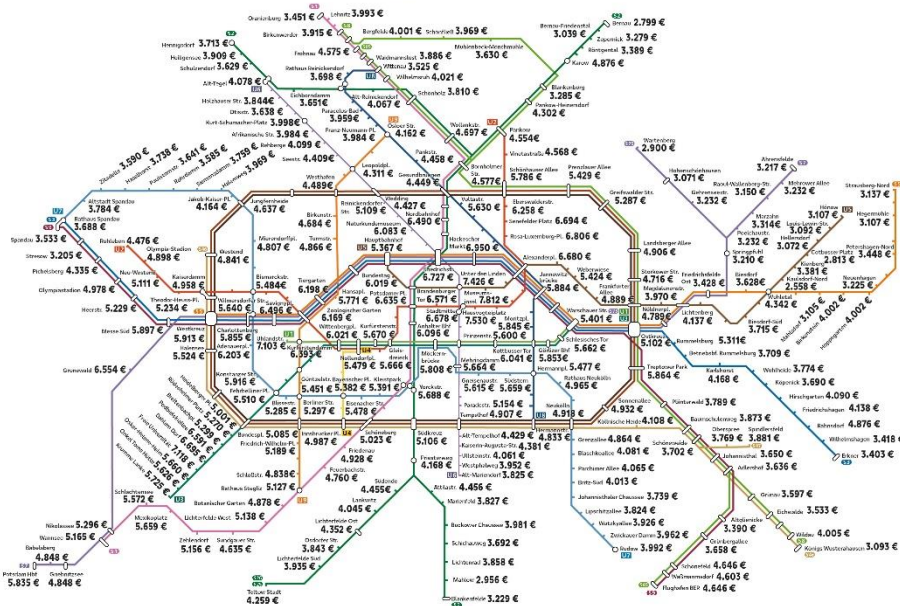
Oranienburg 3.451 €
Lehnitz 3.993 €
Birkenwerder 3.915 €
Hennigsdorf 3.713 €
Heiligensee 3.909 €
Schulzendorf 3.629 €
Alt-Tegel 4.078 €
Holzhauser Str. 3.844 €
Otisstr. 3.638 €
Kurt-Schumacher-Platz 3.998 €
Afrikanische Str. 3.984 €
Rehberge 4.099 €
Seestr. 4.409 €
Frohnau 4.575 €
Waidmannslust 3.886 €
Wittenau 3.525 €
Wilhelmsruh 4.021 €
Rathaus Reinickendorf 3.698 €
Eichborndamm 3.651 €
Alt-Reinickendorf 4.067 €
Paracelsus-Bad 3.959 €
Residenzstr.
Franz-Neumann-Pl. 3.984 €
Osloer Str. 4.162 €
Bergfelde 4.001 €
Schönfließ 3.969 €
Mühlenbeck-Mönchmühle 3.630 €
Schönholz 3.810 €
Bernau-Friedenstal 3.039 €
Bernau 2.799 €
Zepernick 3.279 €
Röntgental 3.389 €
Buch
Karow 4.876 €
Blankenburg 3.285 €
Pankow-Heinersdorf 4.302 €
Pankow 4.554 €
Vinetastraße 4.568 €
Wollankstr. 4.697 €
Pankstr. 4.458 €
Gesundbrunnen 4.449 €
Bornholmer Str. 4.577 €
Schönhauser Allee 5.786 €
Prenzlauer Allee 5.429 €
Greifswalder Str. 5.287 €
Zitadelle 3.590 €
Haselhorst 3.738 €
Paulsternstr. 3.641 €
Rohrdamm 3.585 €
Siemensdamm 3.759 €
Halemweg 3.969 €
Jakob-Kaiser-Pl. 4.164 €
Jungfernheide 4.637 €
Leopoldpl. 4.311 €
Wedding
Humboldthain
Voltastr. 5.630 €
Altstadt Spandau 3.784 €
Rathaus Spandau 3.688 €
Spandau 3.533 €
Stresow 3.205 €
Pichelsberg 4.335 €
Olympiastadion 4.978 €
Heerstr. 5.229 €
Messe Süd 5.897 €
Ruhleben 4.476 €
Olympia-Stadion 4.898 €
Neu-Westend 5.111 €
Theodor-Heuss-Pl. 5.234 €
Kaiserdamm 4.958 €
Westend 4.841 €
Mierendorffpl. 4.807 €
Birkenstr. 4.866 €
Westhafen 4.489 €
Turmstr. 4.866 €
Amrumer Str.
Reinickendorfer Str. 5.109 €
Schwartzkopffstr. 4.427 €
Naturkundemuseum 6.083 €
Nordbahnhof 6.490 €
Bernauer Str.
Rosenthaler Pl.
Ebertswalder Str. 6.258 €
Senefelderplatz 6.694 €
Rosa-Luxemburg-Pl. 6.806 €
Alexanderpl. 6.680 €
Weinmeisterstr.
Hackescher Markt 6.950 €
Oranienburger Tor 6.727 €
Hauptbahnhof 5.367 €
Bismarckstr. 5.484 €
Deutsche Oper
Tiergarten 6.198 €
Bellevue
Bundestag 6.019 €
Hansapl. 5.771 €
Zoologischer Garten 6.165 €
Potsdamer Pl. 6.554 €
Unter den Linden 7.426 €
Französische Str.
Hausvogteiplatz 7.530 €
Brandenburger Tor 6.571 €
Stadtmitte 6.678 €
Museumsinsel 7.812 €
Spittelmarkt
Märkisches Museum
Jannowitzbrücke 5.884 €
Heinrich-Heine-Str. 5.845 €
Schillingstr.
Strausberger Pl.
Weberwiese 5.424 €
Frankfurter Tor 4.889 €
Samariterstr.
Frankfurter Allee
Storkower Str. 4.716 €
Landsberger Allee 4.906 €
Magdalenenstr. 3.970 €
Warschauer Str. 5.401 €
Ostkreuz
Nöldnerpl. 4.789 €
Lichtenberg 4.137 €
Friedrichsfelde Ost 3.428 €
Wilmersdorfer Str. 5.640 €
Savignypl. 6.496 €
Charlottenburg 5.855 €
Sophie-Charlotte-Pl.
Richard-Wagner-Pl.
Ernst-Reuter-Pl.
Adenauerpl. 6.203 €
Uhlandstr. 7.103 €
Wittenbergpl. 6.021 €
Kurfürstenstr. 5.670 €
Anhalter Bhf 6.096 €
Gleisdreieck
Mendelssohn-Bartholdy-Park
Nollendorfpl. 5.479 €
Bülowstr. 5.666 €
Möckernbrücke 5.808 €
Hallesches Tor 5.664 €
Prinzenstr. 5.600 €
Kottbusser Tor 6.041 €
Moritzplatz
Görlitzer Bhf 5.853 €
Schlesisches Tor 5.662 €
Hermannpl. 5.477 €
Rathaus Neukölln 4.965 €
Neukölln 4.918 €
Treptower Park 5.864 €
Ostbahnhof
Rummelsburg 5.311 €
Betriebsbf. Rummelsburg 3.709 €
Karlshorst 4.168 €
Wuhlheide 3.774 €
Köpenick 3.690 €
Hirschgarten 4.090 €
Friedrichshagen 4.138 €
Rahnsdorf 4.876 €
Wilhelmshagen 3.418 €
Erkner 3.403 €
Westkreuz
Halensee 5.524 €
Kurfürstendamm 5.913 €
Spichernstr. 6.393 €
Fehrbelliner Pl.
Hohenzollernplatz
Konstanzer Str. 5.916 €
Blissestr. 5.510 €
Berliner Str. 5.297 €
Bayerischer Pl.
Viktoria-Luise-Pl.
Güntzelstr. 5.451 €
Eisenacher Str. 5.362 €
Kleistpark 5.391 €
Yorckstr. 5.688 €
Platz der Luftbrücke
Gneisenaustr. 5.615 €
Südstern 5.659 €
Mehringdamm
Paradestr. 5.154 €
Tempelhof 4.907 €
Boddinstr.
Leinestr.
Hermannstr. 4.833 €
Hohenzollerndamm 5.001 €
Heidelberger Pl. 5.270 €
Rüdesheimer Platz 5.192 €
Breitenbachpl. 5.291 €
Podbielskiallee 6.591 €
Dahlem-Dorf 6.896 €
Freie Universität 7.118 €
Oskar-Helene-Heim 5.960 €
Onkel Toms Hütte 5.620 €
Krumme Lanke 5.725 €
Bundespl. 5.085 €
Friedrich-Wilhelm-Pl. 5.189 €
Innsbrucker Pl. 4.987 €
Rathaus Schöneberg 5.023 €
Schöneberg
Walther-Schreiber-Pl. 4.928 €
Schloßstr. 4.838 €
Rathaus Steglitz 5.127 €
Friedenau 4.760 €
Feuerbachstr.
Südkreuz 5.106 €
Priesterweg 4.168 €
Alt-Tempelhof 4.429 €
Kaiserin-Augusta-Str. 4.381 €
Ullsteinstr. 4.061 €
Westphalweg 3.952 €
Alt-Mariendorf 3.825 €
Attilastr. 4.455 €
Marienfelde 3.827 €
Südende 4.456 €
Lankwitz 4.045 €
Lichterfelde Ost 4.352 €
Osdorfer Str. 3.843 €
Lichterfelde Süd 3.935 €
Teltow Stadt 4.259 €
Buckower Chaussee 3.981 €
Schichauweg 3.692 €
Lichtenrade 3.858 €
Mahlow 2.956 €
Blankenfelde 3.229 €
Botanischer Garten 4.878 €
Lichterfelde West 5.138 €
Schlachtensee 5.572 €
Mexikoplatz 5.659 €
Nikolassee 5.296 €
Wannsee 5.165 €
Babelsberg 4.848 €
Potsdam Hbf 5.835 €
Griebnitzsee 4.848 €
Zehlendorf 5.156 €
Sundgauer Str. 4.635 €
Grenzallee 4.864 €
Blaschkoallee 4.201 €
Parchimer Allee 4.065 €
Britz-Süd 4.013 €
Johannisthaler Chaussee 3.739 €
Lipschitzallee 3.824 €
Wutzkyallee 3.926 €
Zwickauer Damm 3.962 €
Rudow 3.992 €
Sonnenallee 4.932 €
Köllnische Heide 4.108 €
Baumschulenweg 3.873 €
Plänterwald 3.789 €
Schöneweide 3.702 €
Oberspree 3.769 €
Spindlersfeld 3.881 €
Johannisthal 3.650 €
Adlershof 3.636 €
Grünau 3.597 €
Eichwalde 3.533 €
Zeuthen
Wildau 4.005 €
Königs Wusterhausen 3.093 €
Altglienicke 3.390 €
Grünbergallee 3.658 €
Schönefeld 4.646 €
Waßmannsdorf 4.603 €
Flughafen BER 4.646 €
Wartenberg 2.900 €
Hohenschönhausen 3.071 €
Gehrenseestr. 3.232 €
Hauptstraße
Ahrensfelde 3.217 €
Raoul-Wallenberg-Str. 3.150 €
Mehrower Allee 3.232 €
Marzahn 3.314 €
Poelchaustr. 3.232 €
Springpfuhl 3.210 €
Hönow 3.107 €
Louis-Lewin-Str. 3.092 €
Hellersdorf 3.072 €
Cottbusser Platz 2.813 €
Kienberg 3.381 €
Kaulsdorf-Nord 2.558 €
Wuhletal 4.342 €
Biesdorf 3.628 €
Elsterwerdaer Platz 3.105 €
Biesdorf-Süd 3.715 €
Tierpark
Friedrichsfelde
Kaulsdorf 4.002 €
Mahlsdorf
Birkenstein
Strausberg-Nord 3.157 €
Hegermühle 3.107 €
Petershagen-Nord 3.448 €
Neuenhagen 3.225 €
Hoppegarten